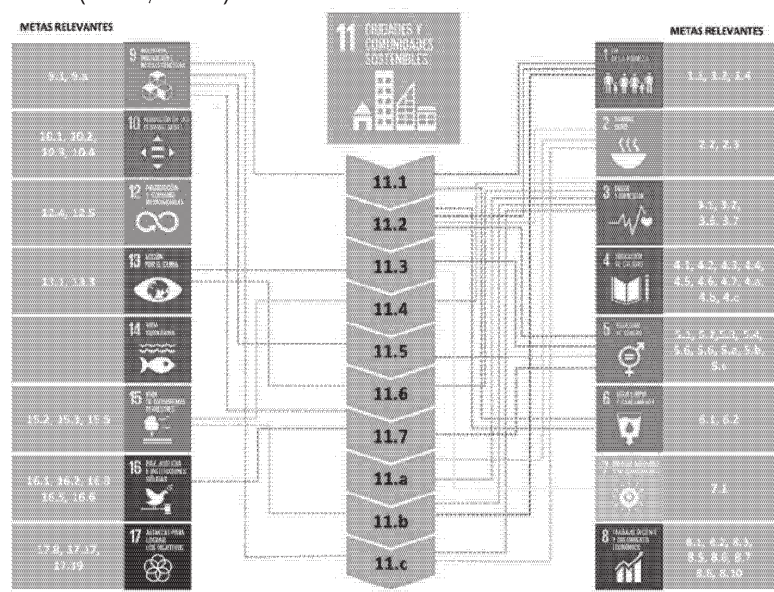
METAS RELEVANTES

9.1, 9.a
9 INDUSTRIA, INNOVACIÓN E INFRAESTRUCTURA

16.1, 10.2, 10.3, 10.4
10 REDUCCIÓN DE LAS DESIGUALDADES

12.4, 12.5
12 PRODUCCIÓN Y CONSUMO RESPONSABLES

13.1, 13.3
13 ACCIÓN POR EL CLIMA

14 VIDA SUBMARINA

15.2, 15.3, 15.5
15 VIDA DE ECOSISTEMAS TERRESTRES

16.1, 16.2, 16.3, 16.5, 16.6
16 PAZ, JUSTICIA E INSTITUCIONES SÓLIDAS

17.8, 17.17, 17.19
17 ALIANZAS PARA LOGRAR LOS OBJETIVOS

11 CIUDADES Y COMUNIDADES SOSTENIBLES

11.1
11.2
11.3
11.4
11.5
11.6
11.7
11.a
11.b
11.c

METAS RELEVANTES

1 FIN DE LA POBREZA
1.1, 1.2, 1.4

2 HAMBRE CERO
2.2, 2.3

3 SALUD Y BIENESTAR
3.1, 3.2, 3.4, 3.7

4 EDUCACIÓN DE CALIDAD
4.1, 4.2, 4.3, 4.4, 4.5, 4.6, 4.7, 4.a, 4.b, 4.c

5 IGUALDAD DE GÉNERO
5.1, 5.2, 5.3, 5.4, 5.5, 5.6, 5.a, 5.b, 5.c

6 AGUA LIMPIA Y SANEAMIENTO
6.1, 6.2

7 ENERGÍA ASEQUIBLE Y NO CONTAMINANTE
7.1

8 TRABAJO DECENTE Y CRECIMIENTO ECONÓMICO
8.1, 8.2, 8.3, 8.5, 8.6, 8.7, 8.8, 8.10